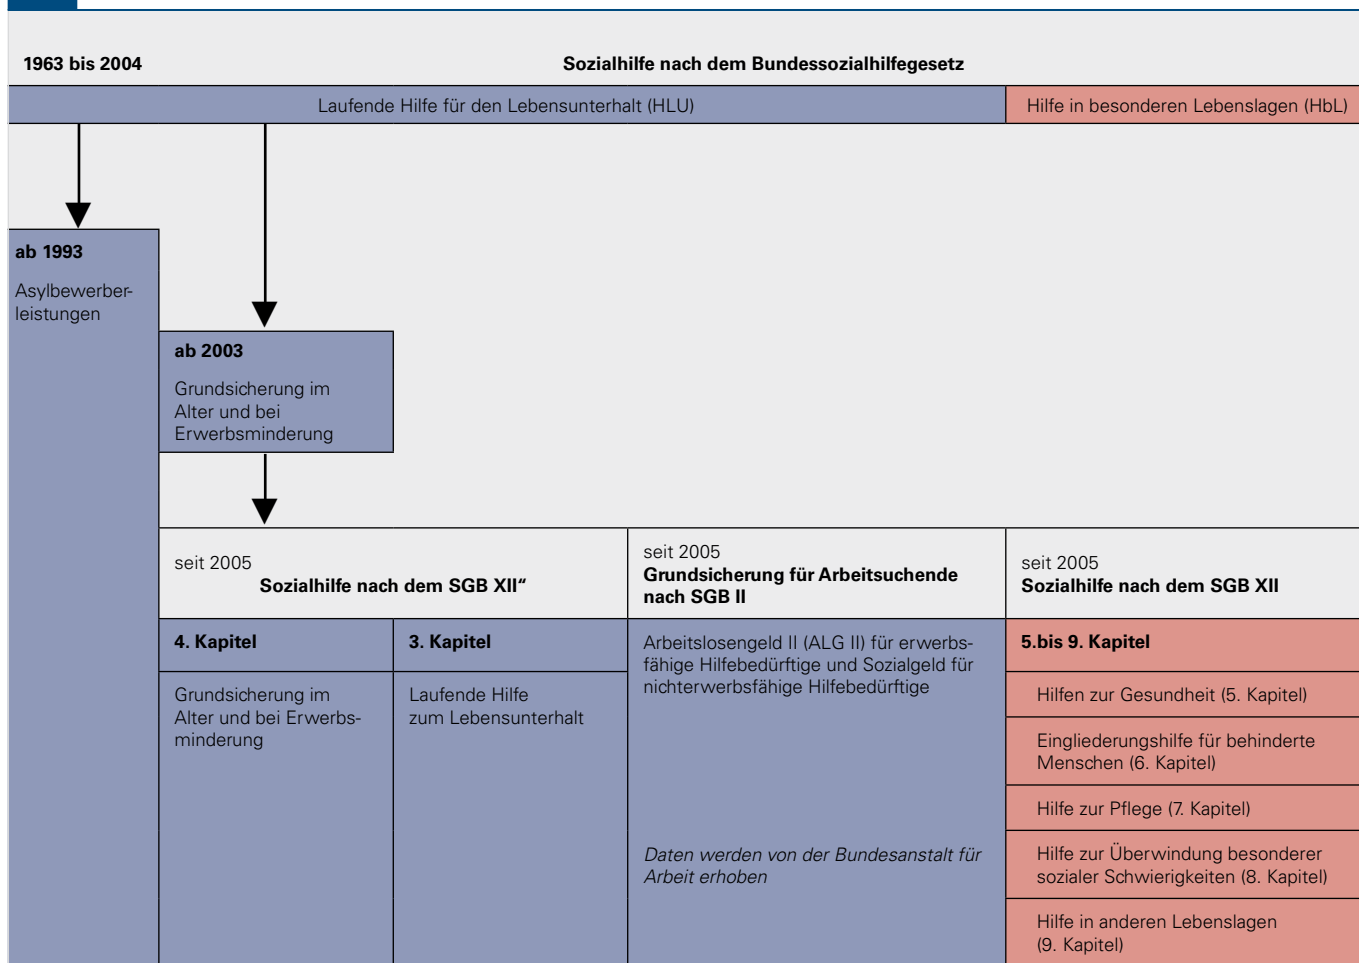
1963 bis 2004

Sozialhilfe nach dem Bundessozialhilfegesetz

Laufende Hilfe für den Lebensunterhalt (HLU)

Hilfe in besonderen Lebenslagen (HbL)

ab 1993

Asylbewerberleistungen

ab 2003

Grundsicherung im Alter und bei Erwerbsminderung

seit 2005
Sozialhilfe nach dem SGB XII“

seit 2005
Grundsicherung für Arbeitsuchende nach SGB II

seit 2005
Sozialhilfe nach dem SGB XII

4. Kapitel

3. Kapitel

Arbeitslosengeld II (ALG II) für erwerbsfähige Hilfebedürftige und Sozialgeld für nichterwerbsfähige Hilfebedürftige

5.bis 9. Kapitel

Grundsicherung im Alter und bei Erwerbsminderung

Laufende Hilfe zum Lebensunterhalt

Hilfen zur Gesundheit (5. Kapitel)

Eingliederungshilfe für behinderte Menschen (6. Kapitel)

Hilfe zur Pflege (7. Kapitel)

Daten werden von der Bundesanstalt für Arbeit erhoben

Hilfe zur Überwindung besonderer sozialer Schwierigkeiten (8. Kapitel)

Hilfe in anderen Lebenslagen (9. Kapitel)